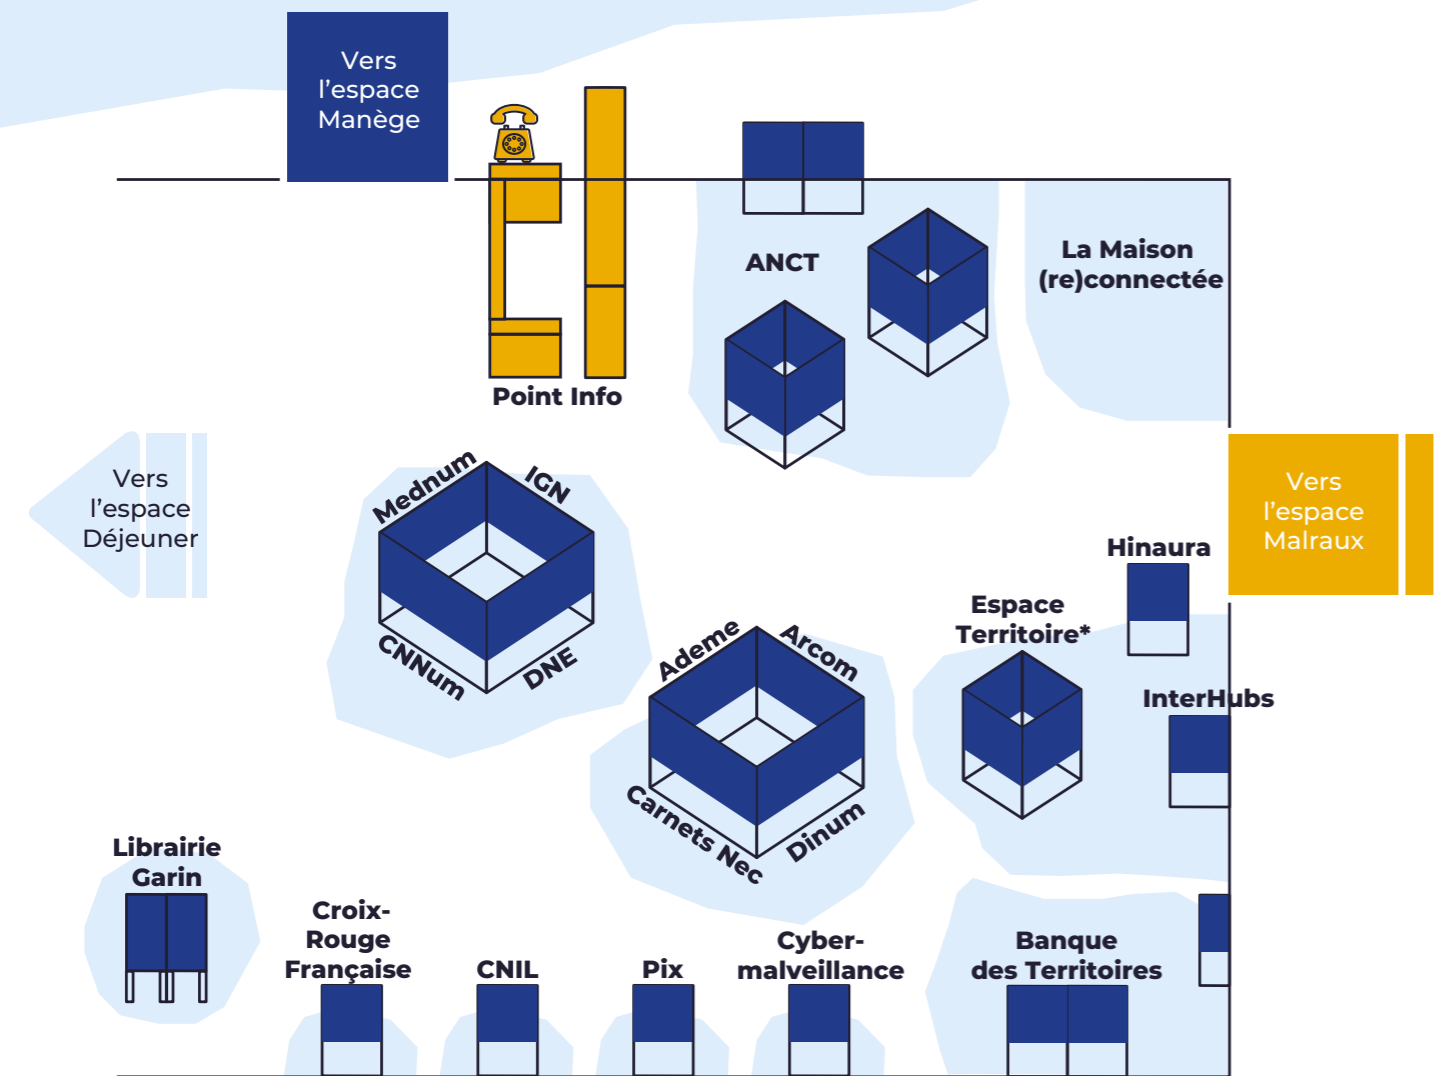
Vers l'espace Manège

Point Info

ANCT

La Maison (re)connectée

Vers l'espace Déjeuner

Mednum

IGN

CNNum

DNE

Vers l'espace Malraux

Hinaura

Espace Territoire*

InterHubs

Ademe

Arcom

Carnets Nec

Dinum

Librairie Garin

Croix-Rouge Française

CNIL

Pix

Cyber-malveillance

Banque des Territoires